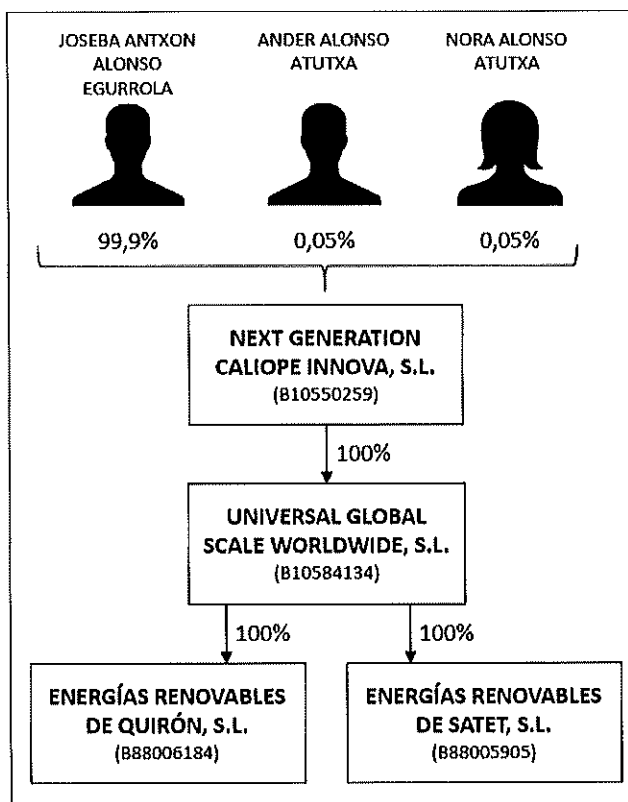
JOSEBA ANTXON ALONSO EGURROLA

ANDER ALONSO ATUTXA

NORA ALONSO ATUTXA

99,9%

0,05%

0,05%

NEXT GENERATION CALIOPE INNOVA, S.L.
(B10550259)

100%

UNIVERSAL GLOBAL SCALE WORLDWIDE, S.L.
(B10584134)

100%

100%

ENERGÍAS RENOVABLES DE QUIRÓN, S.L.
(B88006184)

ENERGÍAS RENOVABLES DE SATET, S.L.
(B88005905)